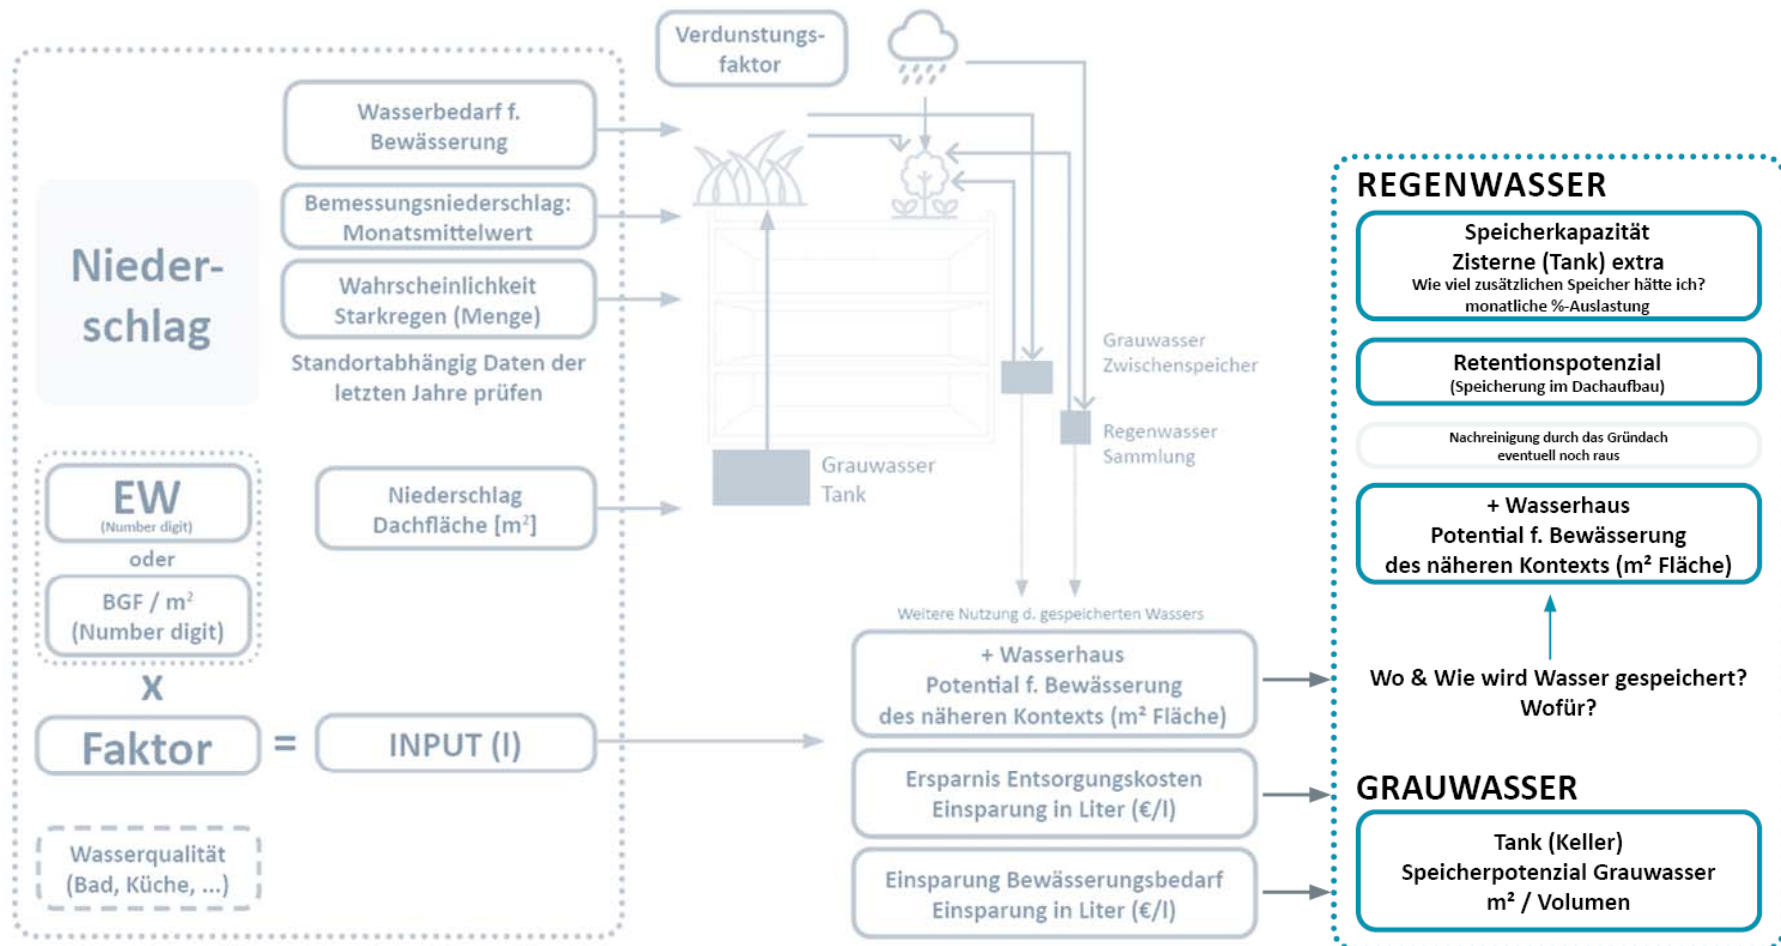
Verdunstungs-faktor

Wasserbedarf f. Bewässerung

Bemessungsniederschlag: Monatsmittelwert

Wahrscheinlichkeit Starkregen (Menge)

Standortabhängig Daten der letzten Jahre prüfen

Nieder-schlag

EW
(Number digit)

oder

BGF / m²
(Number digit)

x

Faktor

=

INPUT (l)

Wasserqualität
(Bad, Küche, ...)

Niederschlag Dachfläche [m²]

Grauwasser Tank

Grauwasser Zwischenspeicher

Regenwasser Sammlung

Weitere Nutzung d. gespeicherten Wassers

+ Wasserhaus
Potential f. Bewässerung
des näheren Kontexts (m² Fläche)

Ersparnis Entsorgungskosten
Einsparung in Liter (€/l)

Einsparung Bewässerungsbedarf
Einsparung in Liter (€/l)

REGENWASSER

Speicherkapazität
Zisterne (Tank) extra
Wie viel zusätzlichen Speicher hätte ich?
monatliche %-Auslastung

Retentionspotenzial
(Speicherung im Dachaufbau)

Nachreinigung durch das Gründach
eventuell noch raus

+ Wasserhaus
Potential f. Bewässerung
des näheren Kontexts (m² Fläche)

Wo & Wie wird Wasser gespeichert?
Wofür?

GRAUWASSER

Tank (Keller)
Speicherpotenzial Grauwasser
m² / Volumen